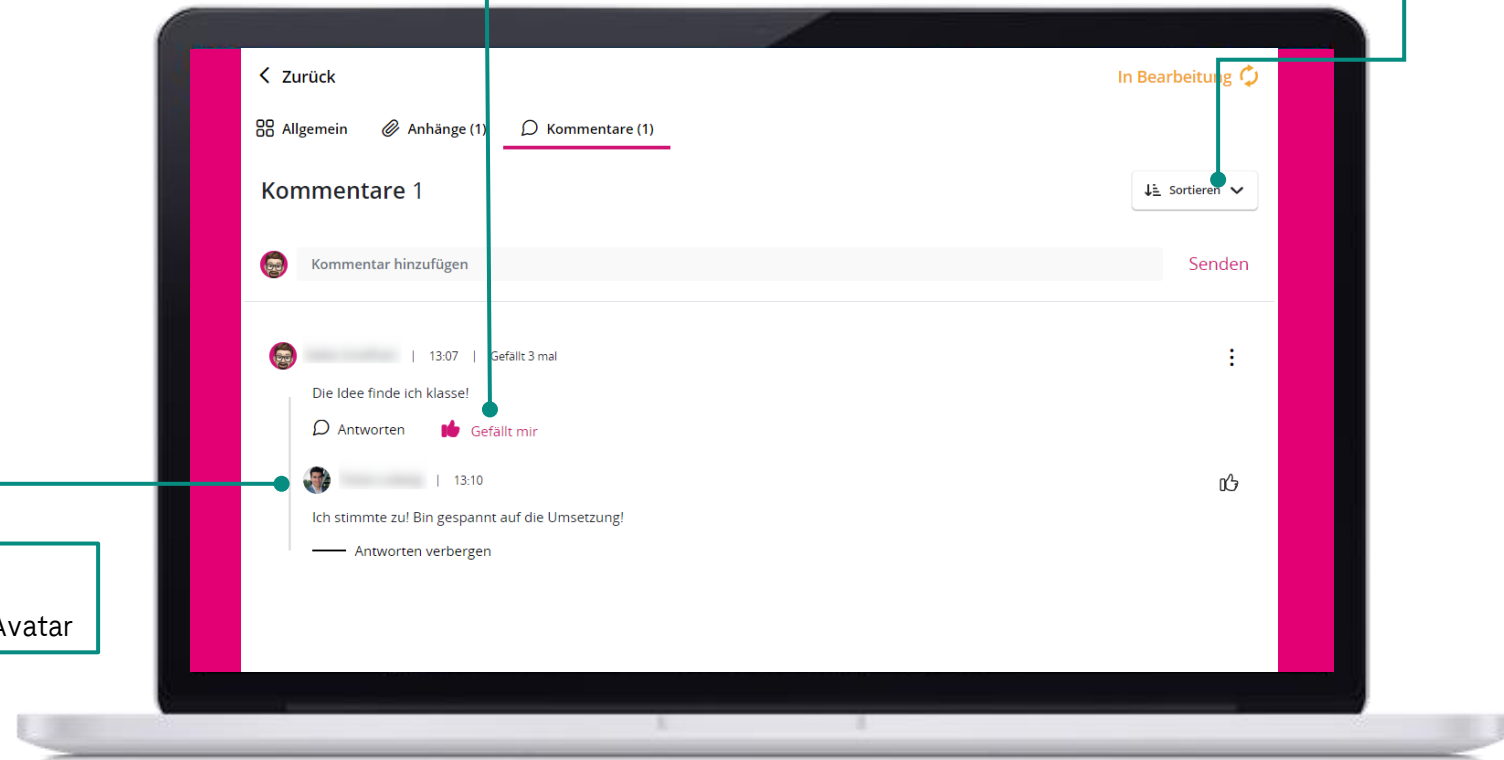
Zurück

In Bearbeitung

Allgemein

Anhänge (1)

Kommentare (1)

Kommentare 1

Sortieren

Kommentar hinzufügen

Senden

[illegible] | 13:07 | Gefällt 3 mal

Die Idee finde ich klasse!

Antworten

Gefällt mir

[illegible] | 13:10

Ich stimmte zu! Bin gespannt auf die Umsetzung!

Antworten verbergen

Avatar